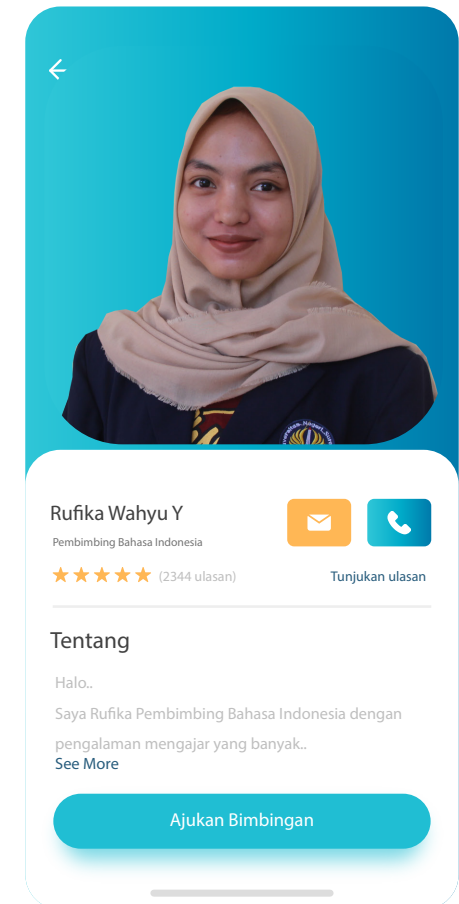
Rufika Wahyu Y

Pembimbing Bahasa Indonesia

(2344 ulasan)

Tunjukan ulasan

Tentang

Halo..

Saya Rufika Pembimbing Bahasa Indonesia dengan pengalaman mengajar yang banyak..

See More

Ajukan Bimbingan